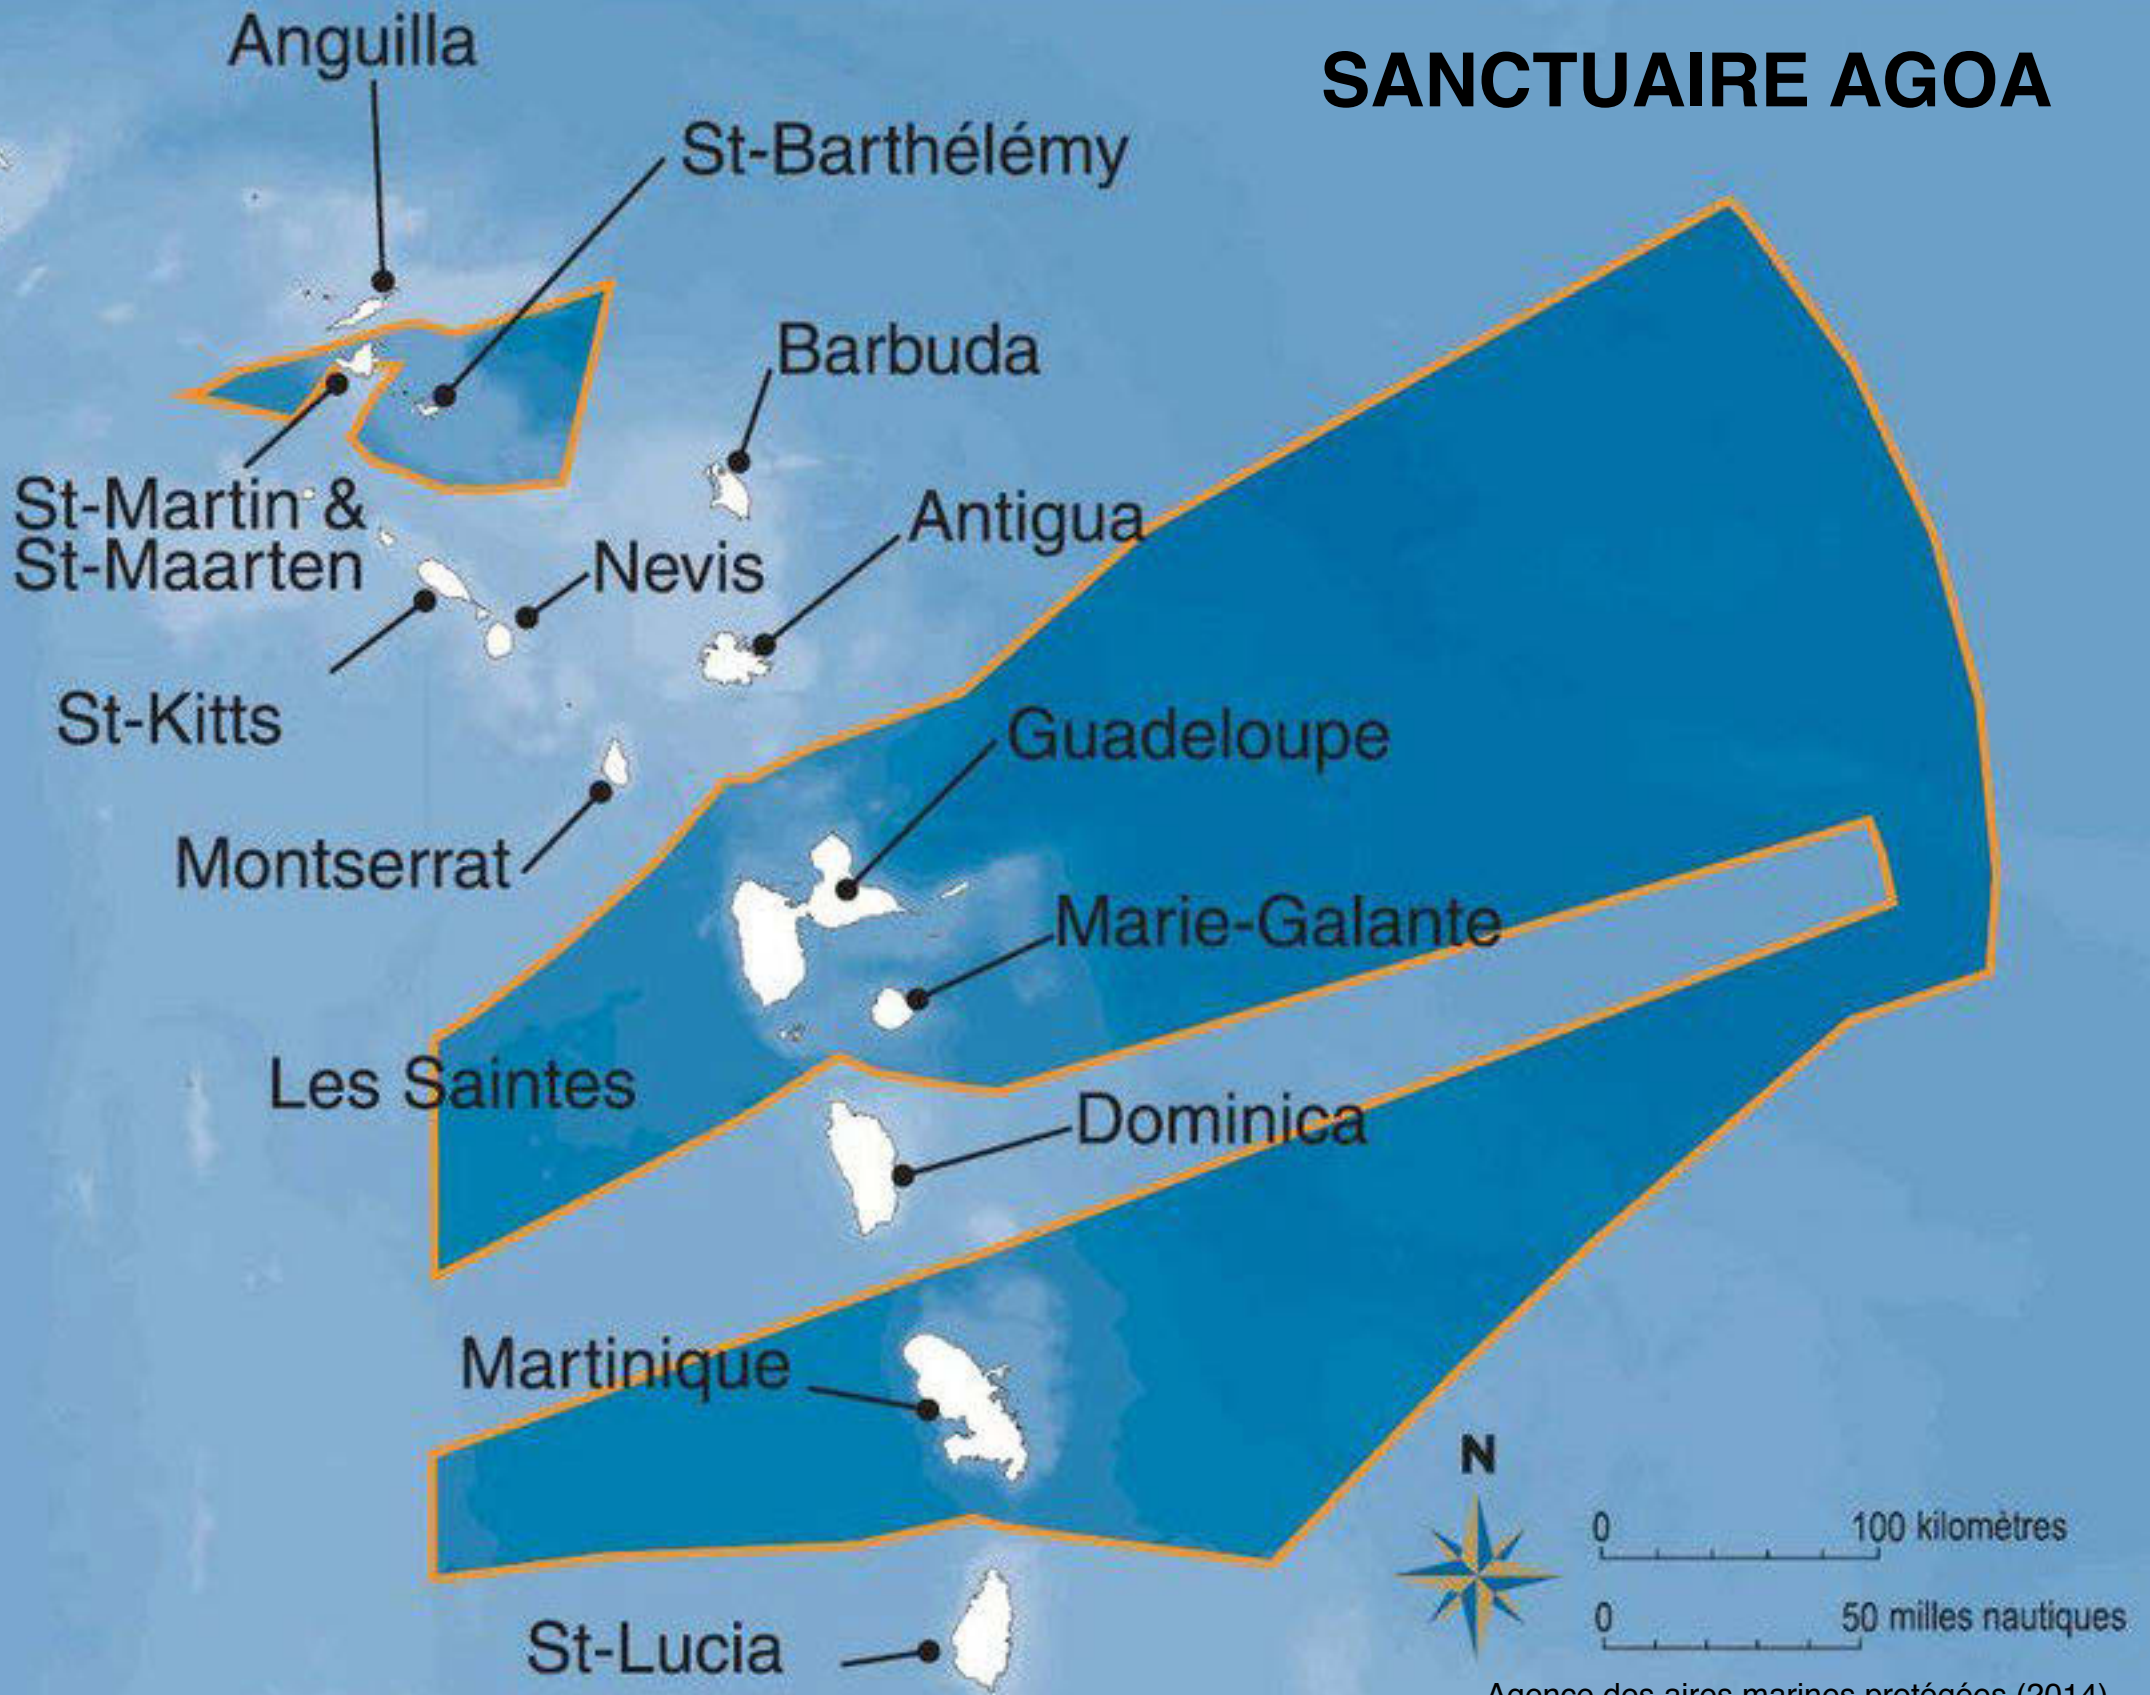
SANCTUAIRE AGOA

Anguilla

St-Barthélémy

Barbuda

St-Martin & St-Maarten

Nevis

Antigua

St-Kitts

Guadeloupe

Montserrat

Marie-Galante

Les Saintes

Dominica

Martinique

N

0 100 kilomètres

0 50 milles nautiques

St-Lucia

Agence des aires marines protégées (2014)